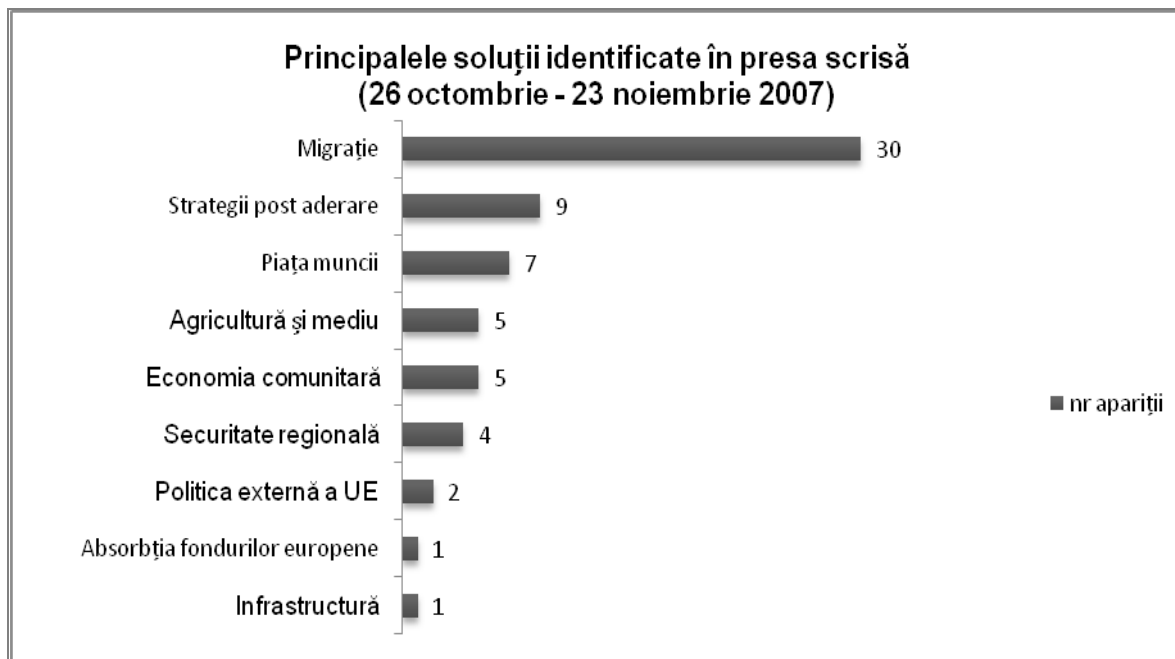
Principalele soluţii identificate în presa scrisă
(26 octombrie - 23 noiembrie 2007)

Migraţie 30
Strategii post aderare 9
Piaţa muncii 7
Agricultură şi mediu 5
Economia comunitară 5
Securitate regională 4
Politica externă a UE 2
Absorbţia fondurilor europene 1
Infrastructură 1

nr apariţii